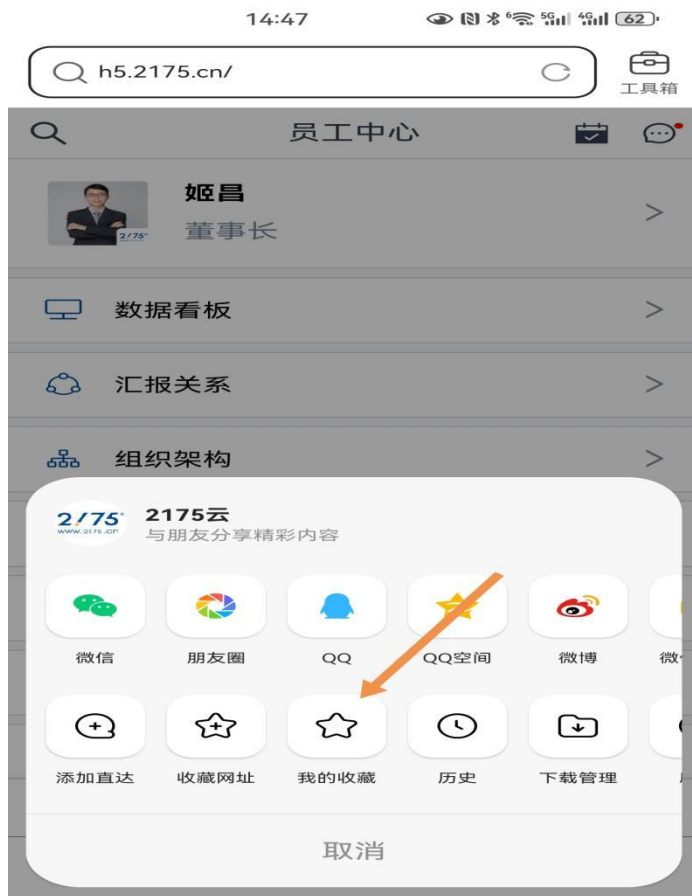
14:47 62

h5.2175.cn/

工具箱

员工中心

姬昌
董事长

2175

数据看板

汇报关系

组织架构

2175
www.2175.cn

2175云
与朋友分享精彩内容

微信 朋友圈 QQ QQ空间 微博 微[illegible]

添加直达 收藏网址 我的收藏 历史 下载管理

取消